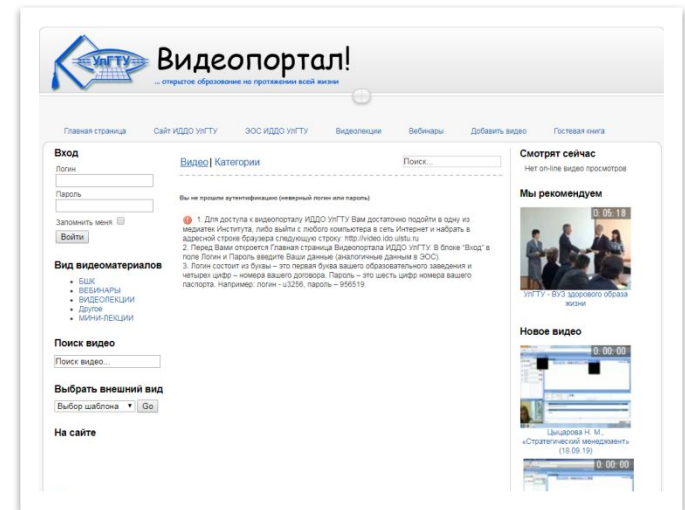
УлГТУ

Видеопортал!

... открытое образование на протяжении всей жизни

Главная страница Сайт ИДДО УлГТУ ЭОС ИДДО УлГТУ Видеолекции Вебинары Добавить видео Гостевая книга

Вход

Логин

Пароль

Запомнить меня

Войти

Вид видеоматериалов

- БШК
- ВЕБИНАРЫ
- ВИДЕОЛЕКЦИИ
- Другое
- МИНИ-ЛЕКЦИИ

Поиск видео

Поиск видео...

Выбрать внешний вид

Выбор шаблона Go

На сайте

Видео | Категории

Поиск...

Вы не прошли аутентификацию (неверный логин или пароль)

1. Для доступа к видеопорталу ИДДО УлГТУ Вам достаточно подойти в одну из медиатек Института, либо выйти с любого компьютера в сеть Интернет и набрать в адресной строке браузера следующую строку: http://video.ido.ulstu.ru
2. Перед Вами откроется Главная страница Видеопортала ИДДО УлГТУ. В блоке "Вход" в поле Логин и Пароль введите Ваши данные (аналогичные данным в ЭОС).
3. Логин состоит из буквы – это первая буква вашего образовательного заведения и четырех цифр – номера вашего договора. Пароль – это шесть цифр номера вашего паспорта. Например: логин - u3256, пароль – 956519.

Смотрят сейчас

Нет on-line видео просмотров

Мы рекомендуем

0:05:18

УлГТУ - ВУЗ здорового образа жизни

Новое видео

0:00:00

Царцарова Н. М. «Стратегический менеджмент» (18.09.19)

0:00:00